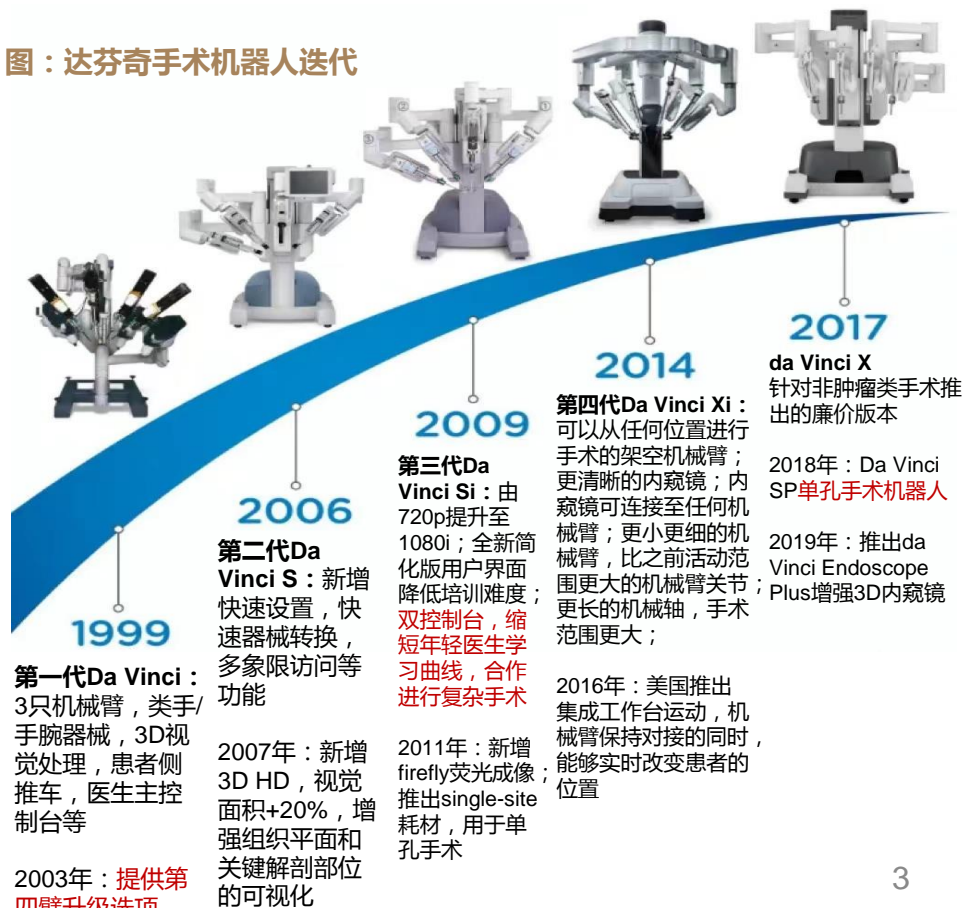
图：达芬奇手术机器人迭代

1999

第一代Da Vinci：3只机械臂，类手/手腕器械，3D视觉处理，患者侧推车，医生主控制台等

2003年：提供第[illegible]

2006

第二代Da Vinci S：新增快速设置，快速器械转换，多象限访问等功能

2007年：新增3D HD，视觉面积+20%，增强组织平面和关键解剖部位的可视化

2009

第三代Da Vinci Si：由720p提升至1080i；全新简化版用户界面降低培训难度；双控制台，缩短年轻医生学习曲线，合作进行复杂手术

2011年：新增firefly荧光成像；推出single-site耗材，用于单孔手术

2014

第四代Da Vinci Xi：可以从任何位置进行手术的架空机械臂；更清晰的内窥镜；内窥镜可连接至任何机械臂；更小更细的机械臂，比之前活动范围更大的机械臂关节；更长的机械轴，手术范围更大；

2016年：美国推出集成工作台运动，机械臂保持对接的同时，能够实时改变患者的位置

2017

da Vinci X
针对非肿瘤类手术推出的廉价版本

2018年：Da Vinci SP单孔手术机器人

2019年：推出da Vinci Endoscope Plus增强3D内窥镜

3